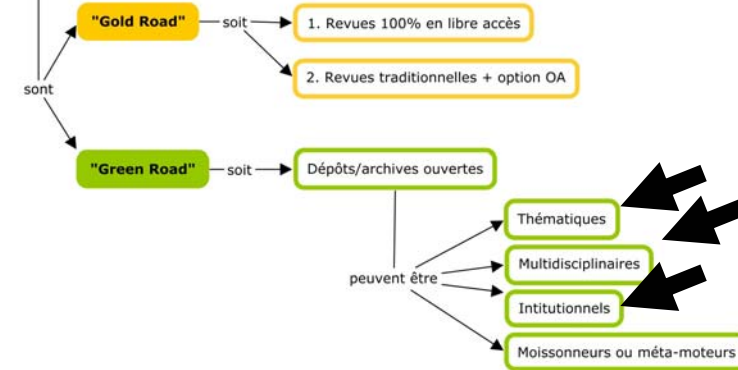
sont

"Gold Road" soit

1. Revues 100% en libre accès

2. Revues traditionnelles + option OA

"Green Road" soit

Dépôts/archives ouvertes

peuvent être

Thématiques

Multidisciplinaires

Intitutionnels

Moissonneurs ou méta-moteurs